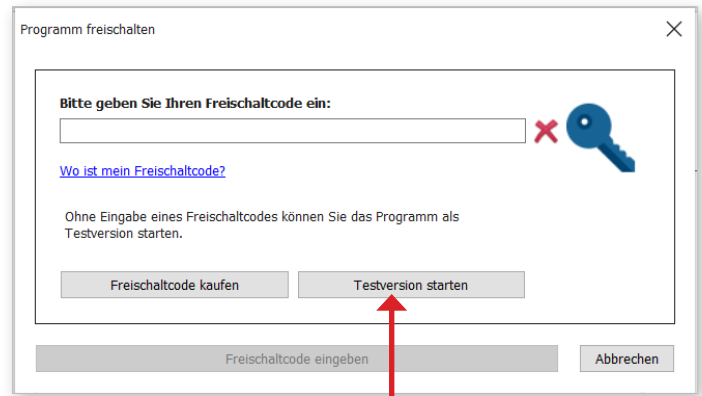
Programm freischalten

Bitte geben Sie Ihren Freischaltcode ein:

Wo ist mein Freischaltcode?

Ohne Eingabe eines Freischaltcodes können Sie das Programm als Testversion starten.

Freischaltcode kaufen

Testversion starten

Freischaltcode eingeben

Abbrechen